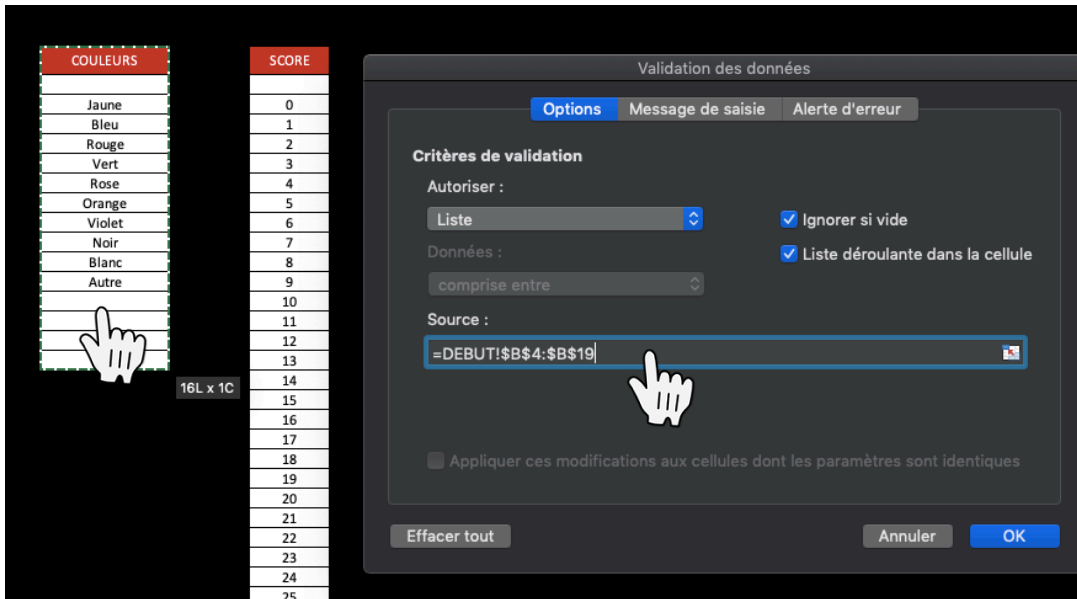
| COULEURS |
|---|
| |
| Jaune |
| Bleu |
| Rouge |
| Vert |
| Rose |
| Orange |
| Violet |
| Noir |
| Blanc |
| Autre |

16L x 1C

| SCORE |
|---|
| |
| 0 |
| 1 |
| 2 |
| 3 |
| 4 |
| 5 |
| 6 |
| 7 |
| 8 |
| 9 |
| 10 |
| 11 |
| 12 |
| 13 |
| 14 |
| 15 |
| 16 |
| 17 |
| 18 |
| 19 |
| 20 |
| 21 |
| 22 |
| 23 |
| 24 |
| 25 |

Validation des données

Options | Message de saisie | Alerte d'erreur

Critères de validation

Autoriser :

Liste

Ignorer si vide

Liste déroulante dans la cellule

Données :

comprise entre

Source :

=DEBUT!$B$4:$B$19

Appliquer ces modifications aux cellules dont les paramètres sont identiques

Effacer tout

Annuler

OK